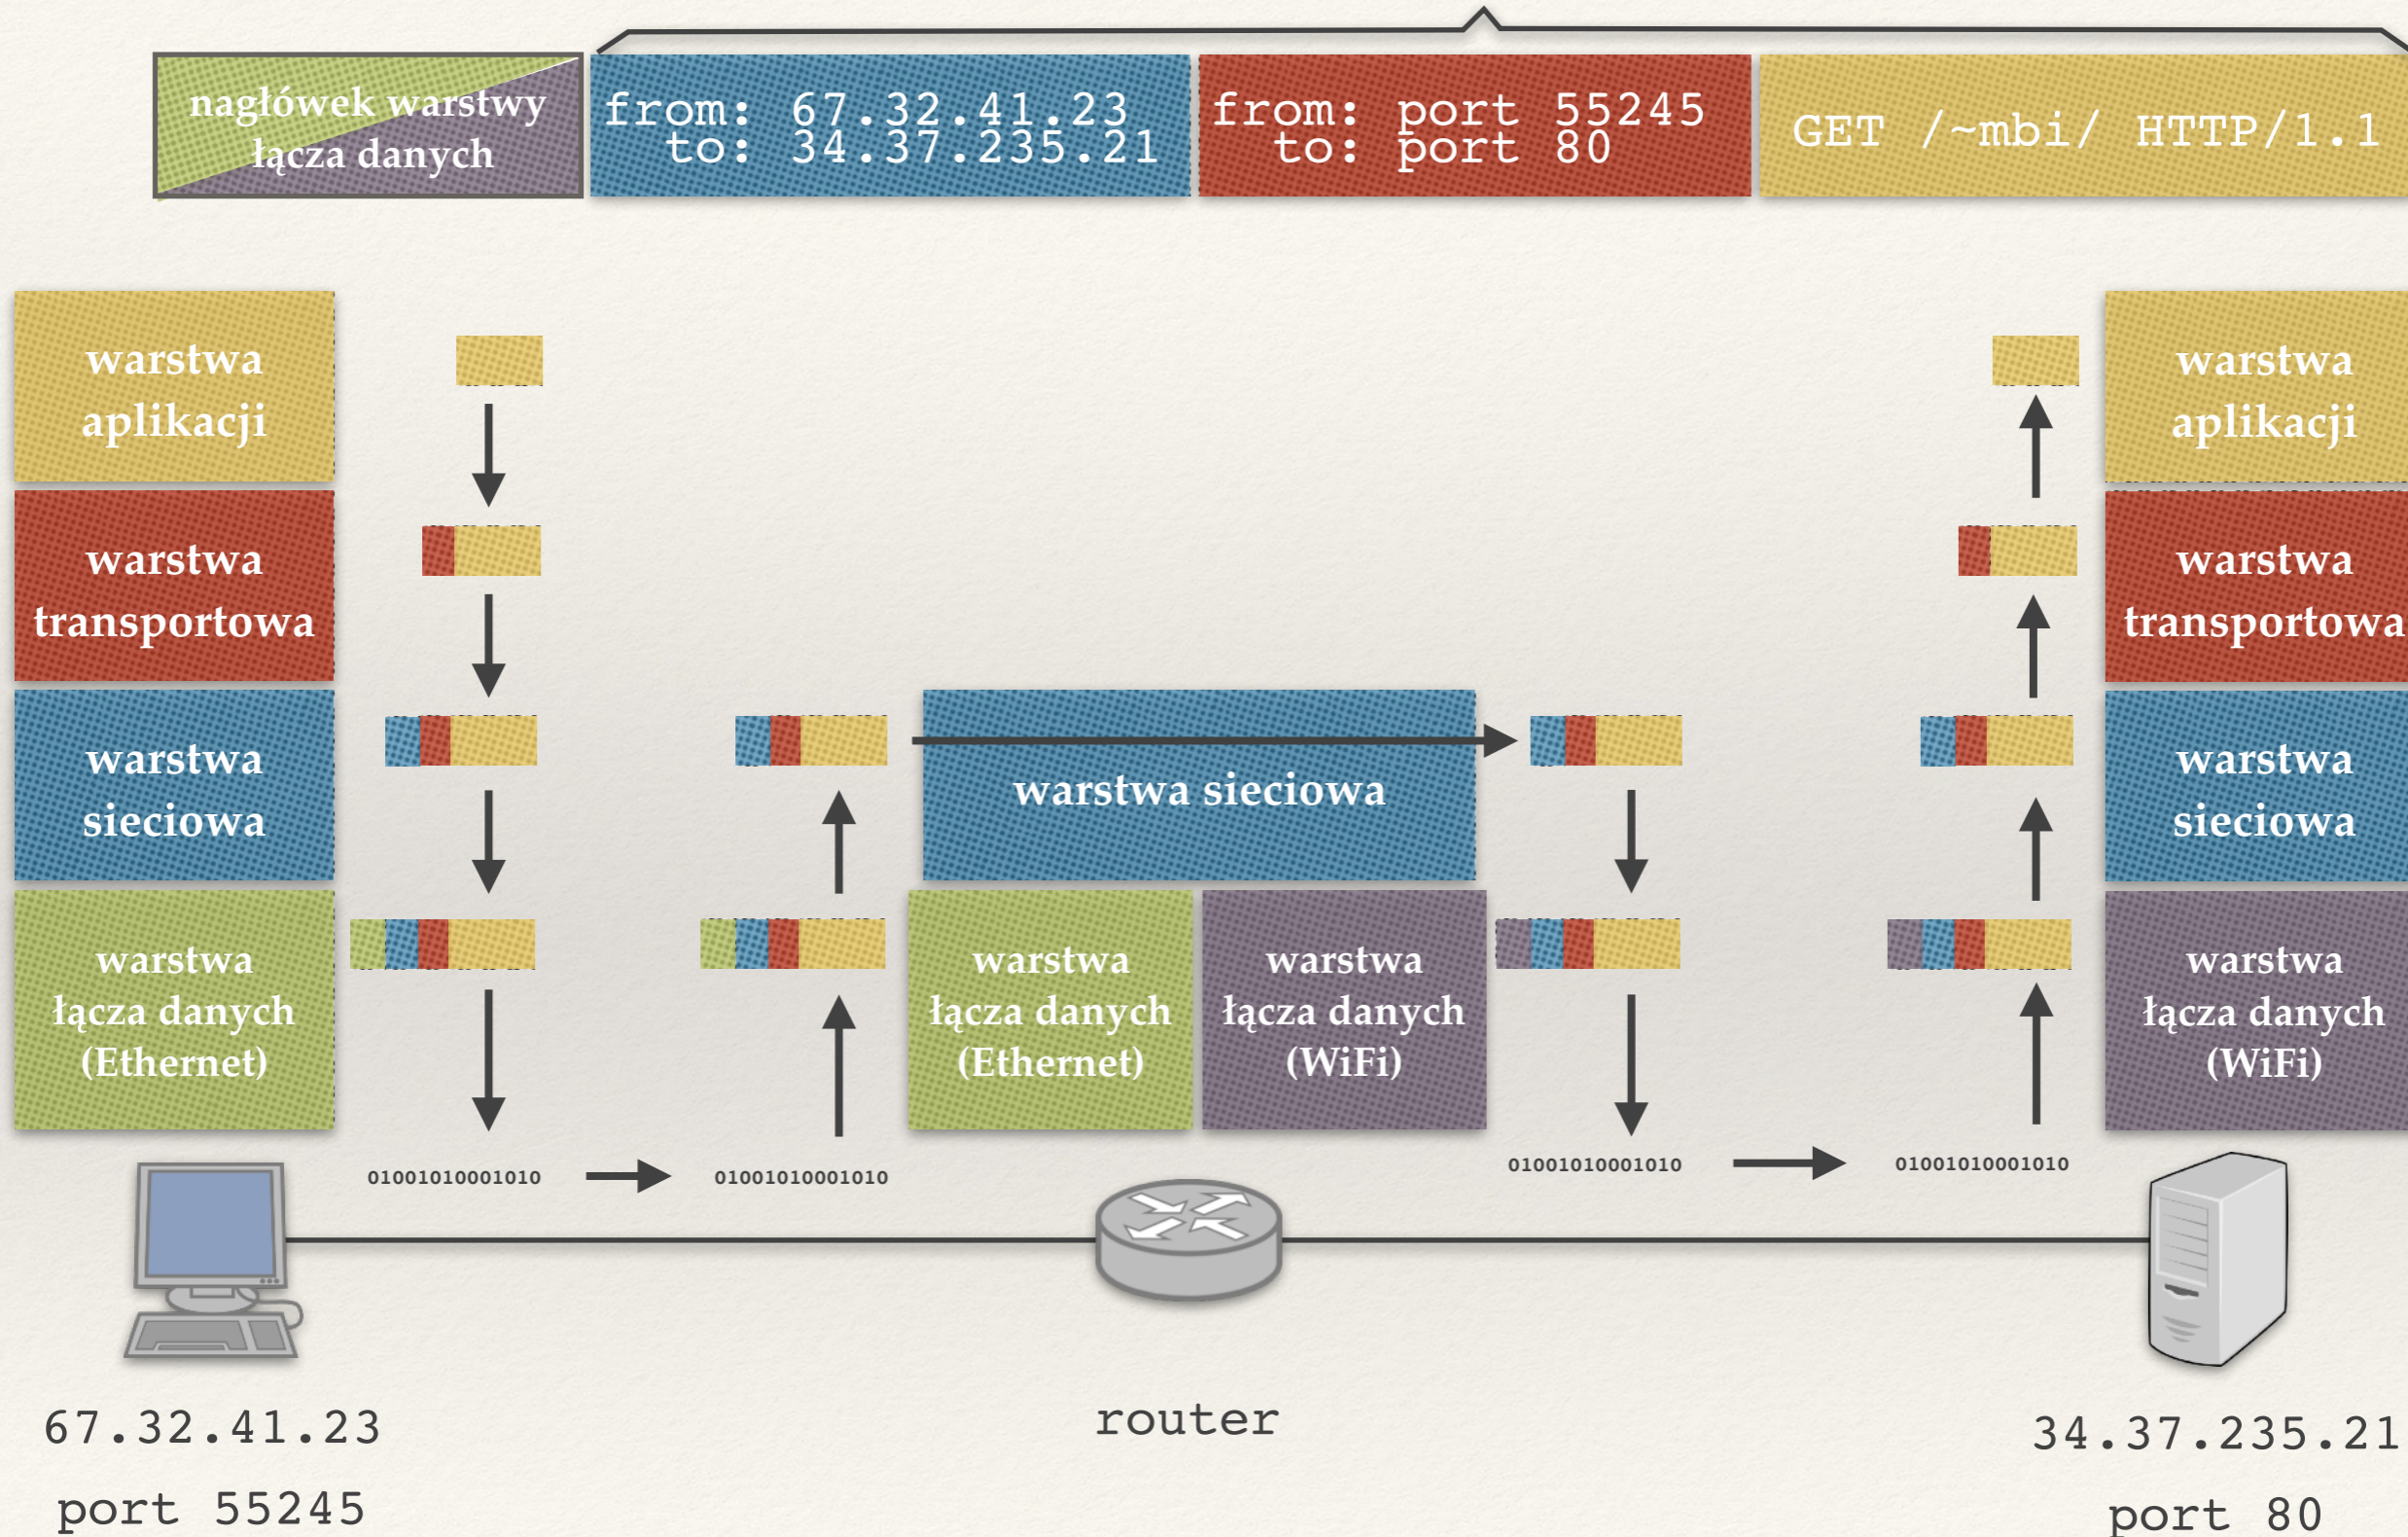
nagłówek warstwy łącza danych

from: 67.32.41.23
to: 34.37.235.21

from: port 55245
to: port 80

GET /~mbi/ HTTP/1.1

warstwa aplikacji

warstwa transportowa

warstwa sieciowa

warstwa łącza danych (Ethernet)

warstwa sieciowa

warstwa łącza danych (Ethernet)

warstwa łącza danych (WiFi)

warstwa aplikacji

warstwa transportowa

warstwa sieciowa

warstwa łącza danych (WiFi)

01001010001010

01001010001010

01001010001010

01001010001010

67.32.41.23

port 55245

router

34.37.235.21

port 80